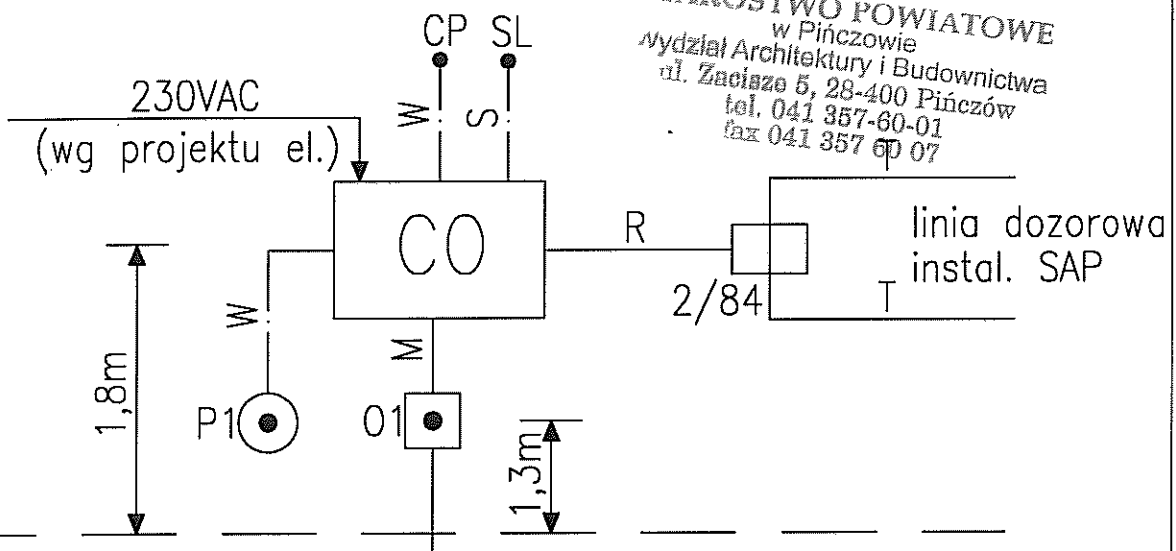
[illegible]OSTWO POWIATOWE
w Pińczowie
Wydział Architektury i Budownictwa
ul. Zacisze 5, 28-400 Pińczów
tel. 041 357-60-01
fax 041 357 60 07

CP SL

W S

230VAC
(wg projektu el.)

CO

R

linia dozorowa
instal. SAP

2/84

T

W

M

1,8m

P1

O1

1,3m